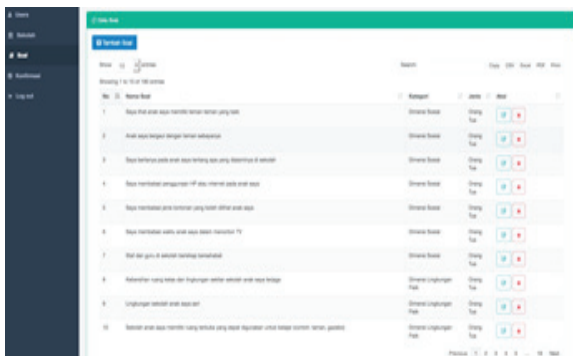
Users
Sekolah
Soal
Konfirmasi
Log out

Data Soal

Tambah Soal

Show 10 entries

Search:

Copy CSV Excel PDF Print

Showing 1 to 10 of 198 entries

| No | Nama Soal | Kategori | Jenis | Aksi |
|---|---|---|---|---|
| 1 | Saya lihat anak saya memiliki teman-teman yang baik | Dimensi Sosial | Orang Tua | |
| 2 | Anak saya bergaul dengan teman sebayanya | Dimensi Sosial | Orang Tua | |
| 3 | Saya bertanya pada anak saya tentang apa yang dialaminya di sekolah | Dimensi Sosial | Orang Tua | |
| 4 | Saya membatasi penggunaan HP atau internet pada anak saya | Dimensi Sosial | Orang Tua | |
| 5 | Saya membatasi jenis tontonan yang boleh dilihat anak saya | Dimensi Sosial | Orang Tua | |
| 6 | Saya membatasi waktu anak saya dalam menonton TV | Dimensi Sosial | Orang Tua | |
| 7 | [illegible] | Dimensi Sosial | Orang Tua | |
| 8 | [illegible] | Dimensi Lingkungan Fisik | Orang Tua | |
| 9 | Lingkungan sekolah anak saya asri | Dimensi Lingkungan Fisik | Orang Tua | |
| 10 | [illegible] | Dimensi Lingkungan Fisik | Orang Tua | |

Previous 1 2 3 4 5 ... 18 Next